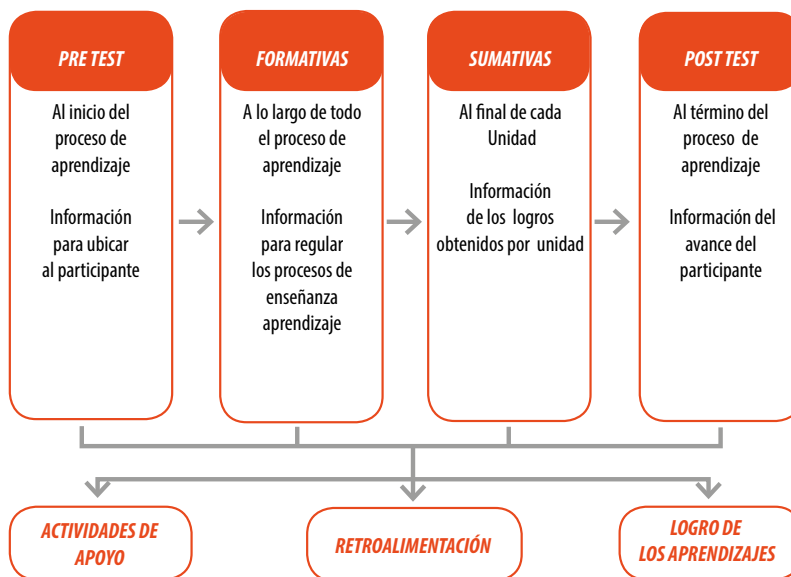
PRE TEST

Al inicio del proceso de aprendizaje

Información para ubicar al participante

FORMATIVAS

A lo largo de todo el proceso de aprendizaje

Información para regular los procesos de enseñanza aprendizaje

SUMATIVAS

Al final de cada Unidad

Información de los logros obtenidos por unidad

POST TEST

Al término del proceso de aprendizaje

Información del avance del participante

ACTIVIDADES DE APOYO

RETROALIMENTACIÓN

LOGRO DE LOS APRENDIZAJES